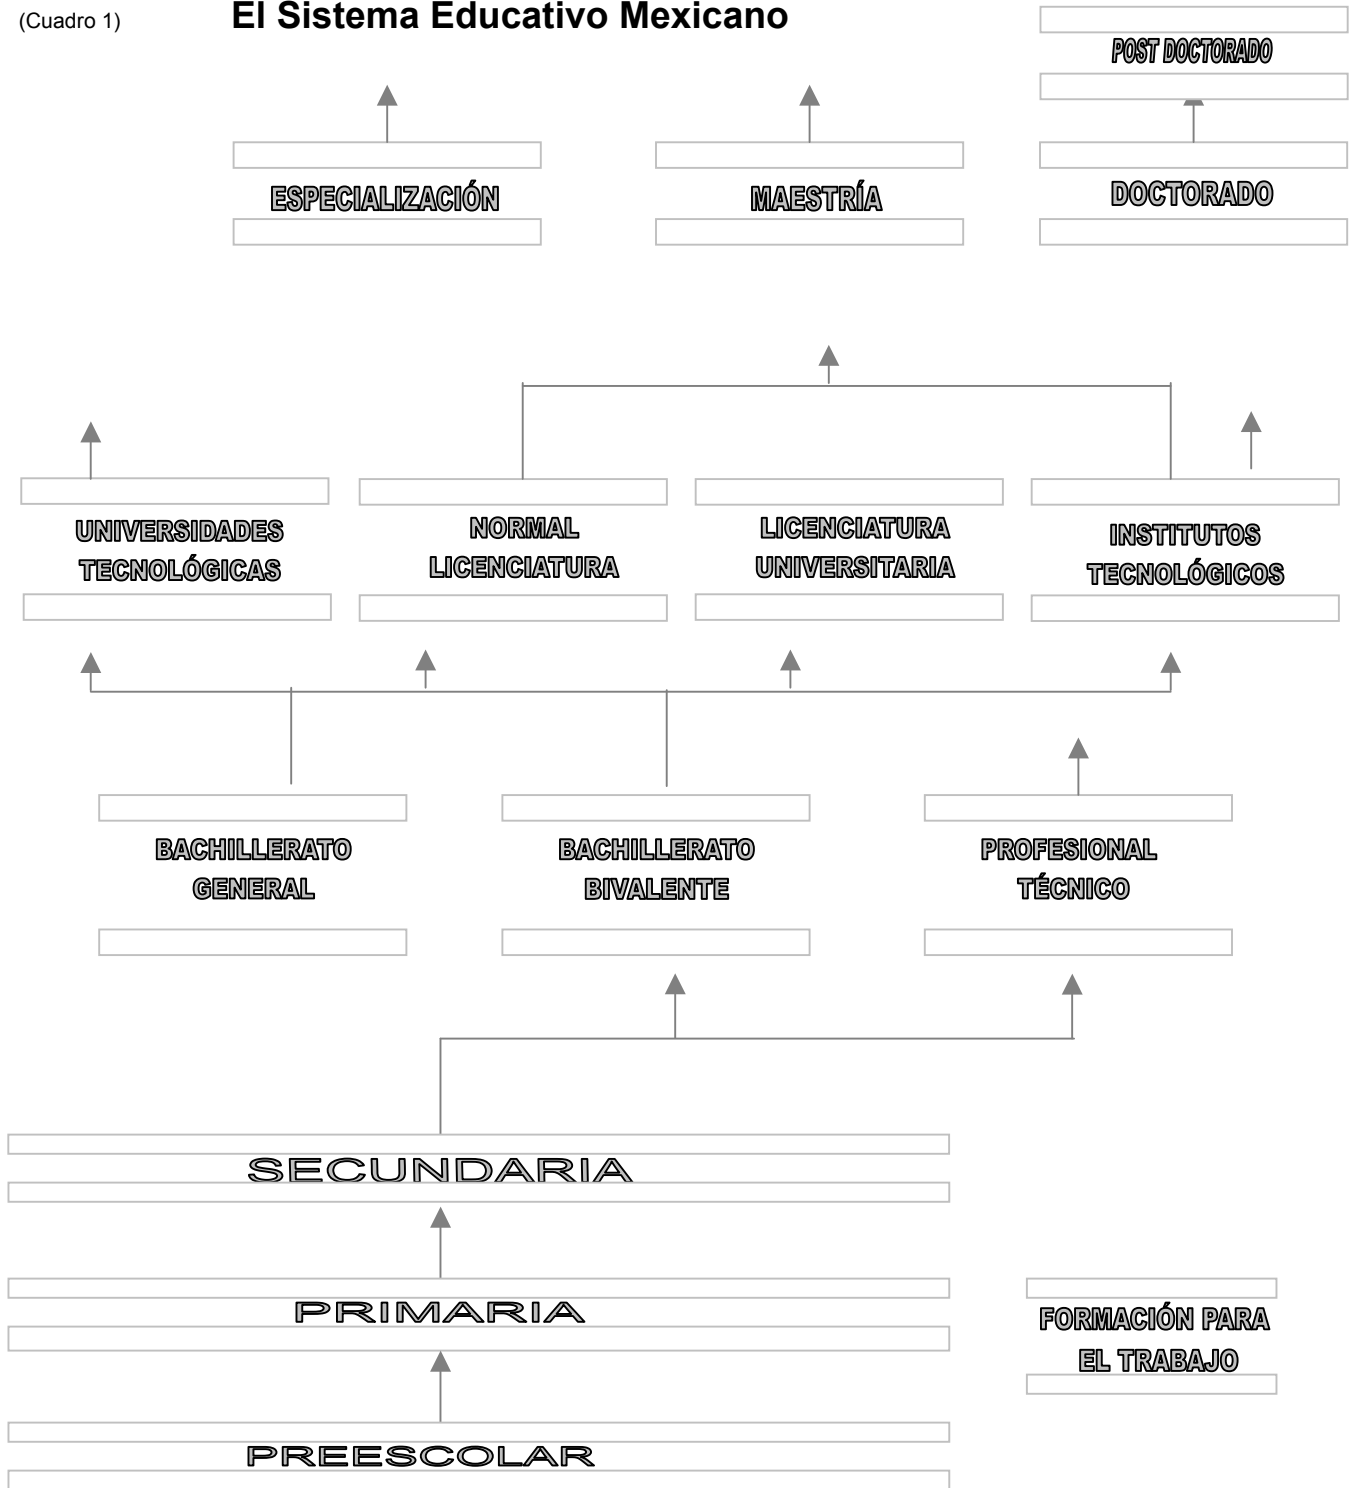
(Cuadro 1)

El Sistema Educativo Mexicano

POST DOCTORADO

ESPECIALIZACIÓN

MAESTRÍA

DOCTORADO

UNIVERSIDADES TECNOLÓGICAS

NORMAL LICENCIATURA

LICENCIATURA UNIVERSITARIA

INSTITUTOS TECNOLÓGICOS

BACHILLERATO GENERAL

BACHILLERATO BIVALENTE

PROFESIONAL TÉCNICO

SECUNDARIA

PRIMARIA

FORMACIÓN PARA EL TRABAJO

PREESCOLAR